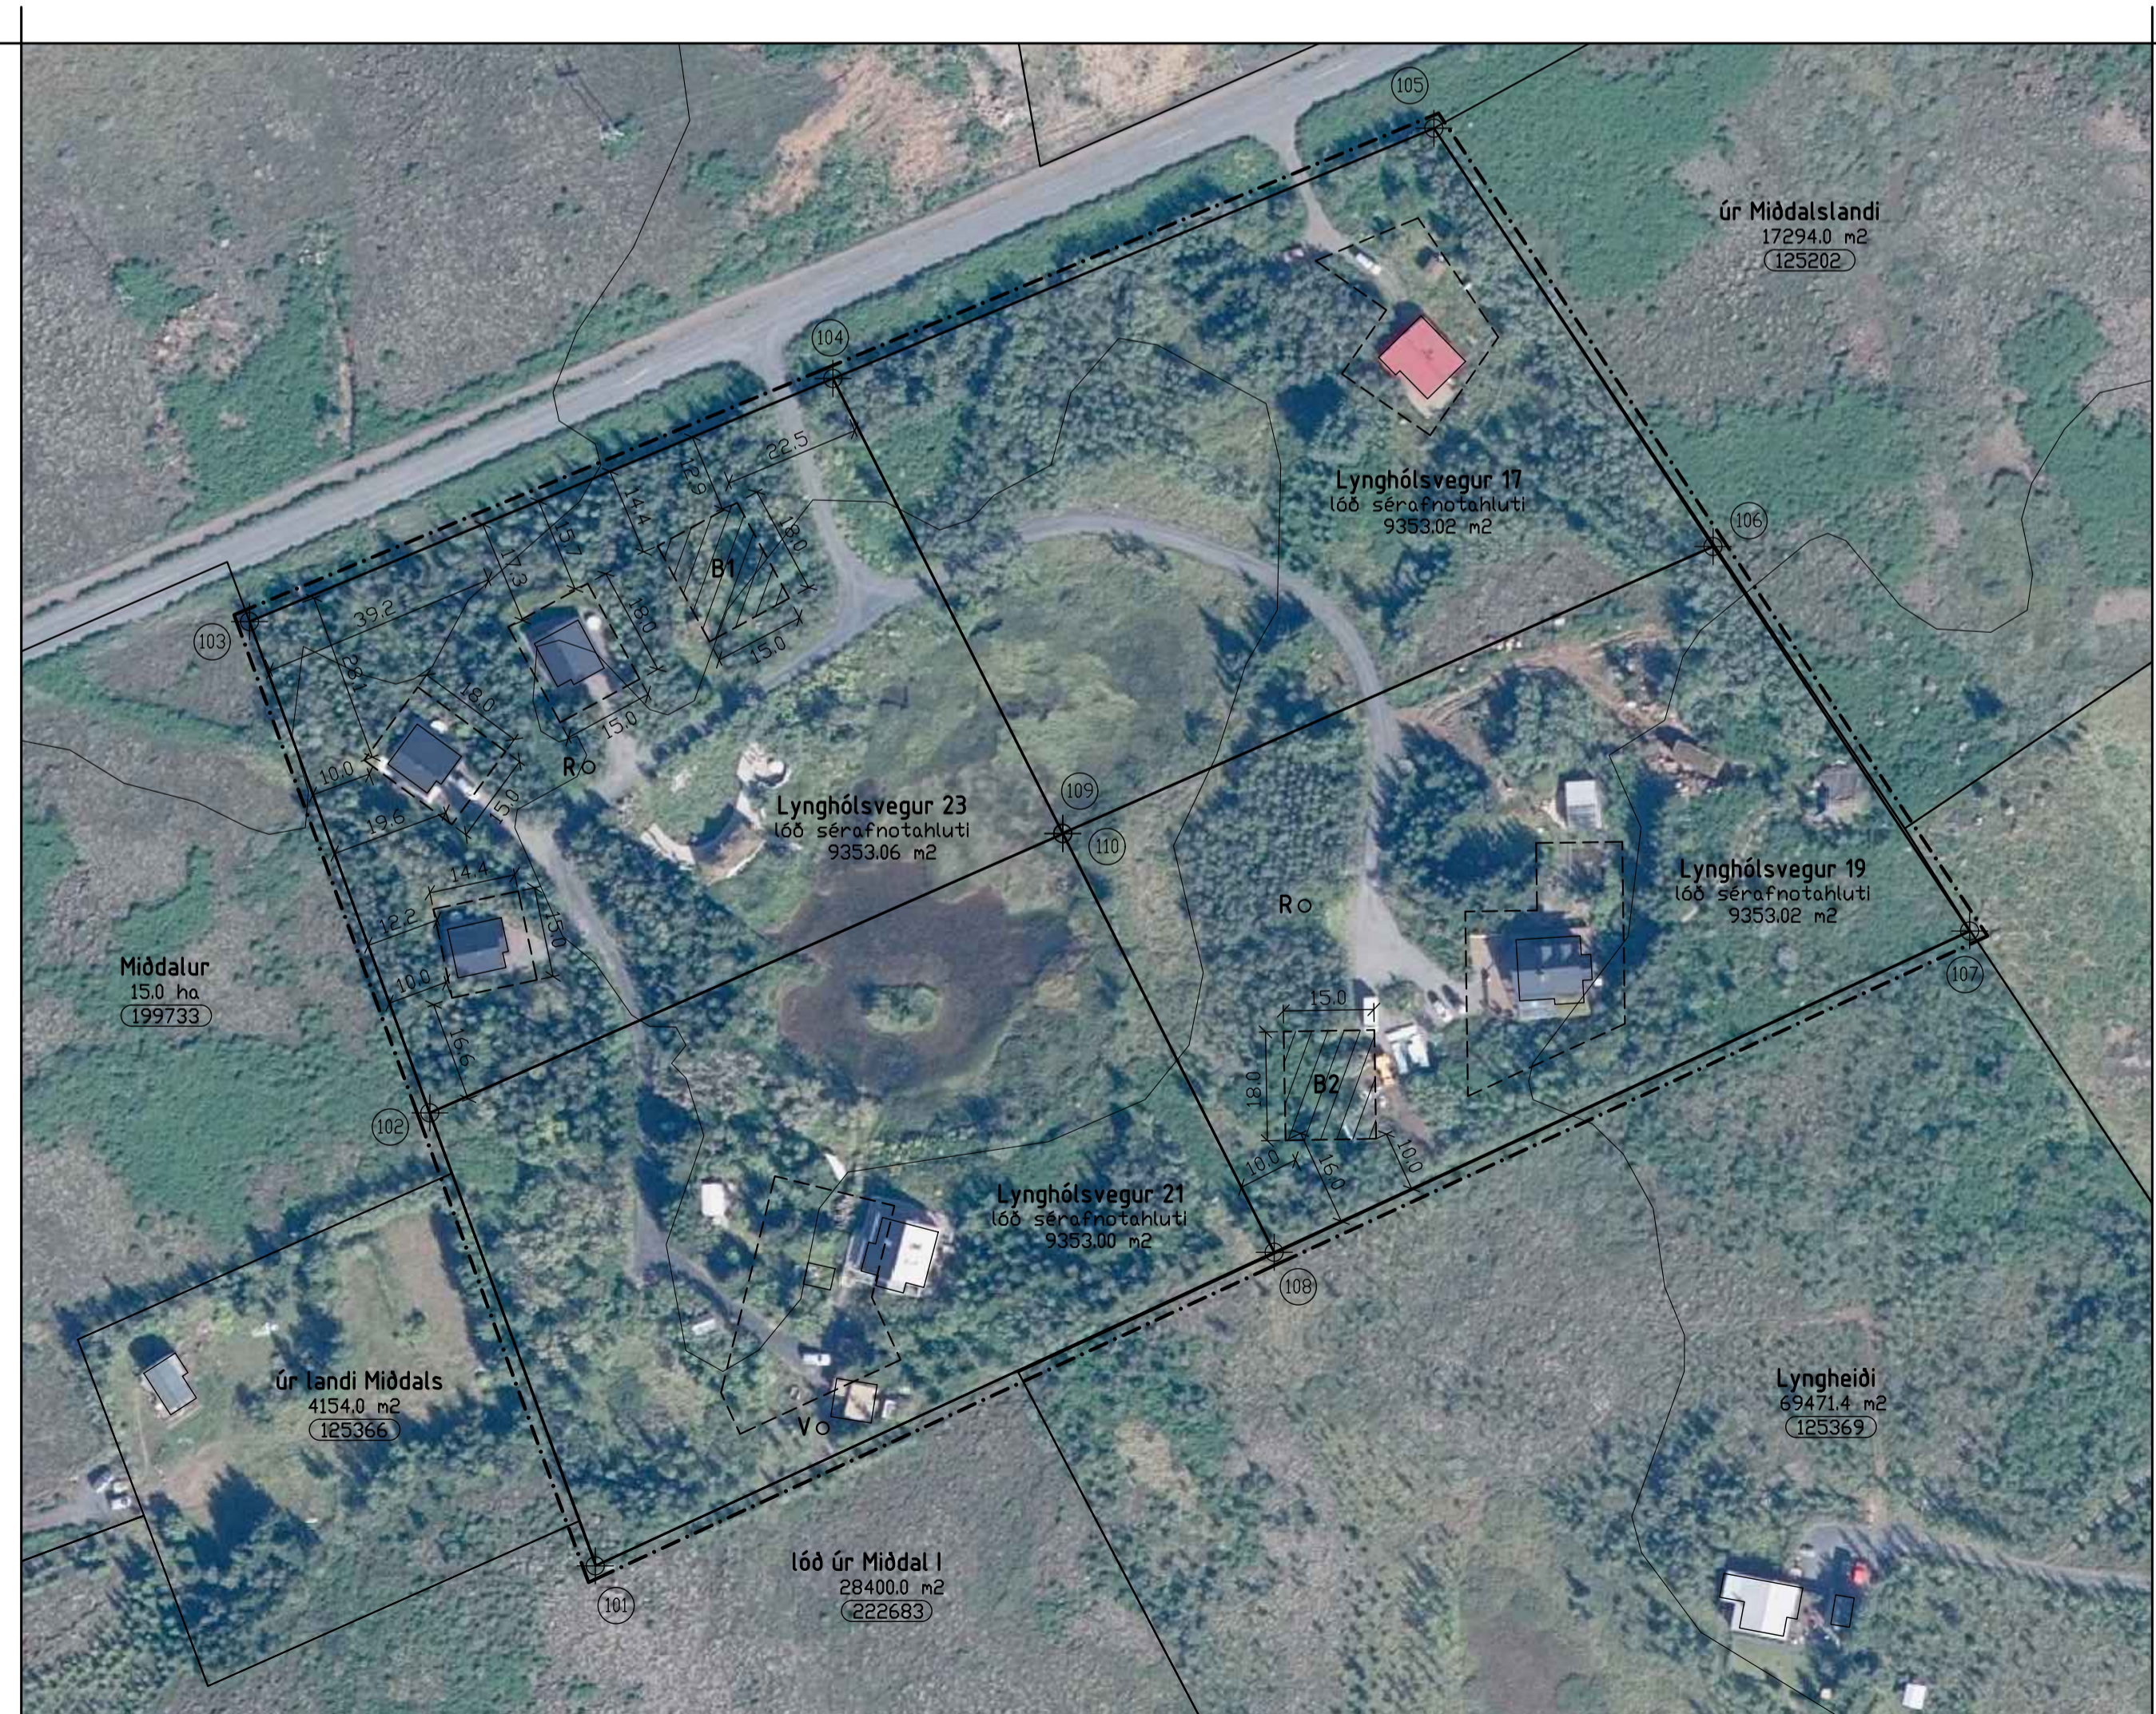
105

úr Miðdalslandi
17294.0 m2
125202

104

22.5
12.9
14.4
15.7
17.3
18.0
B1
18.0
15.0

Lynghólsvegur 17
lóð sérafnotahluti
9353.02 m2

106

103
39.2
28.1
18.0
15.0
10.0
R
19.6
15.0

Lynghólsvegur 23
lóð sérafnotahluti
9353.06 m2

109
110

14.4
12.2
15.0
10.0
9.9

R

Lynghólsvegur 19
lóð sérafnotahluti
9353.02 m2

107

Miðdalur
15.0 ha
199733

15.0
18.0
B2
10.0
16.0
10.0

102

Lynghólsvegur 21
lóð sérafnotahluti
9353.00 m2

108

úr landi Miðdals
4154.0 m2
125366

V

Lyngheiði
69471.4 m2
125369

lóð úr Miðdal I
28400.0 m2
222683

101